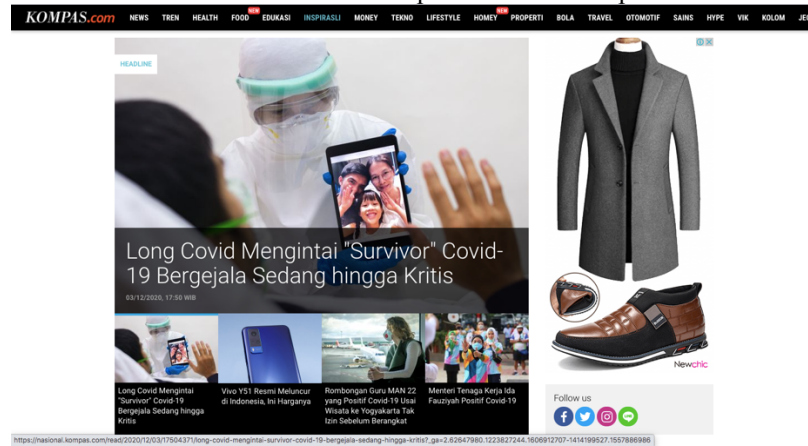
KOMPAS.com NEWS TREN HEALTH NEW FOOD EDUKASI INSPIRASLI MONEY TEKNO LIFESTYLE NEW HOMEY PROPERTI BOLA TRAVEL OTOMOTIF SAINS HYPE VIK KOLOM JE

HEADLINE

Long Covid Mengintai "Survivor" Covid-19 Bergejala Sedang hingga Kritis

03/12/2020, 17:50 WIB

Long Covid Mengintai "Survivor" Covid-19 Bergejala Sedang hingga Kritis

Vivo Y51 Resmi Meluncur di Indonesia, Ini Harganya

Rombongan Guru MAN 22 yang Positif Covid-19 Usai Wisata ke Yogyakarta Tak Izin Sebelum Berangkat

Menteri Tenaga Kerja Ida Fauziyah Positif Covid-19

Newchic

Follow us

https://nasional.kompas.com/read/2020/12/03/17504371/long-covid-mengintai-survivor-covid-19-bergejala-sedang-hingga-kritis?_ga=2.62647980.1223827244.1606912707-1414199527.1557886986